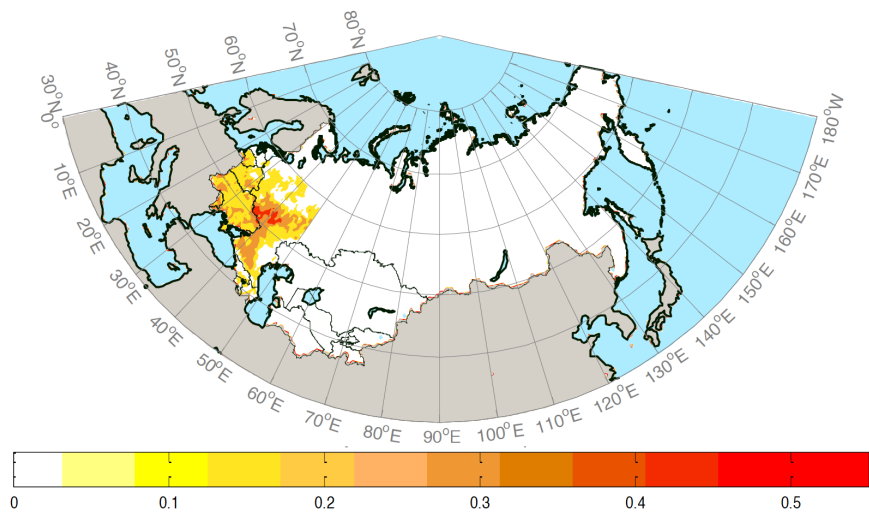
$30^oN$ $0^o$
$40^oN$
$50^oN$
$60^oN$
$70^oN$
$80^oN$
$180^oW$
$170^oE$
$160^oE$
$150^oE$
$140^oE$
$130^oE$
$120^oE$
$110^oE$
$100^oE$
$90^oE$
$80^oE$
$70^oE$
$60^oE$
$50^oE$
$40^oE$
$30^oE$
$20^oE$
$10^oE$

0 0.1 0.2 0.3 0.4 0.5